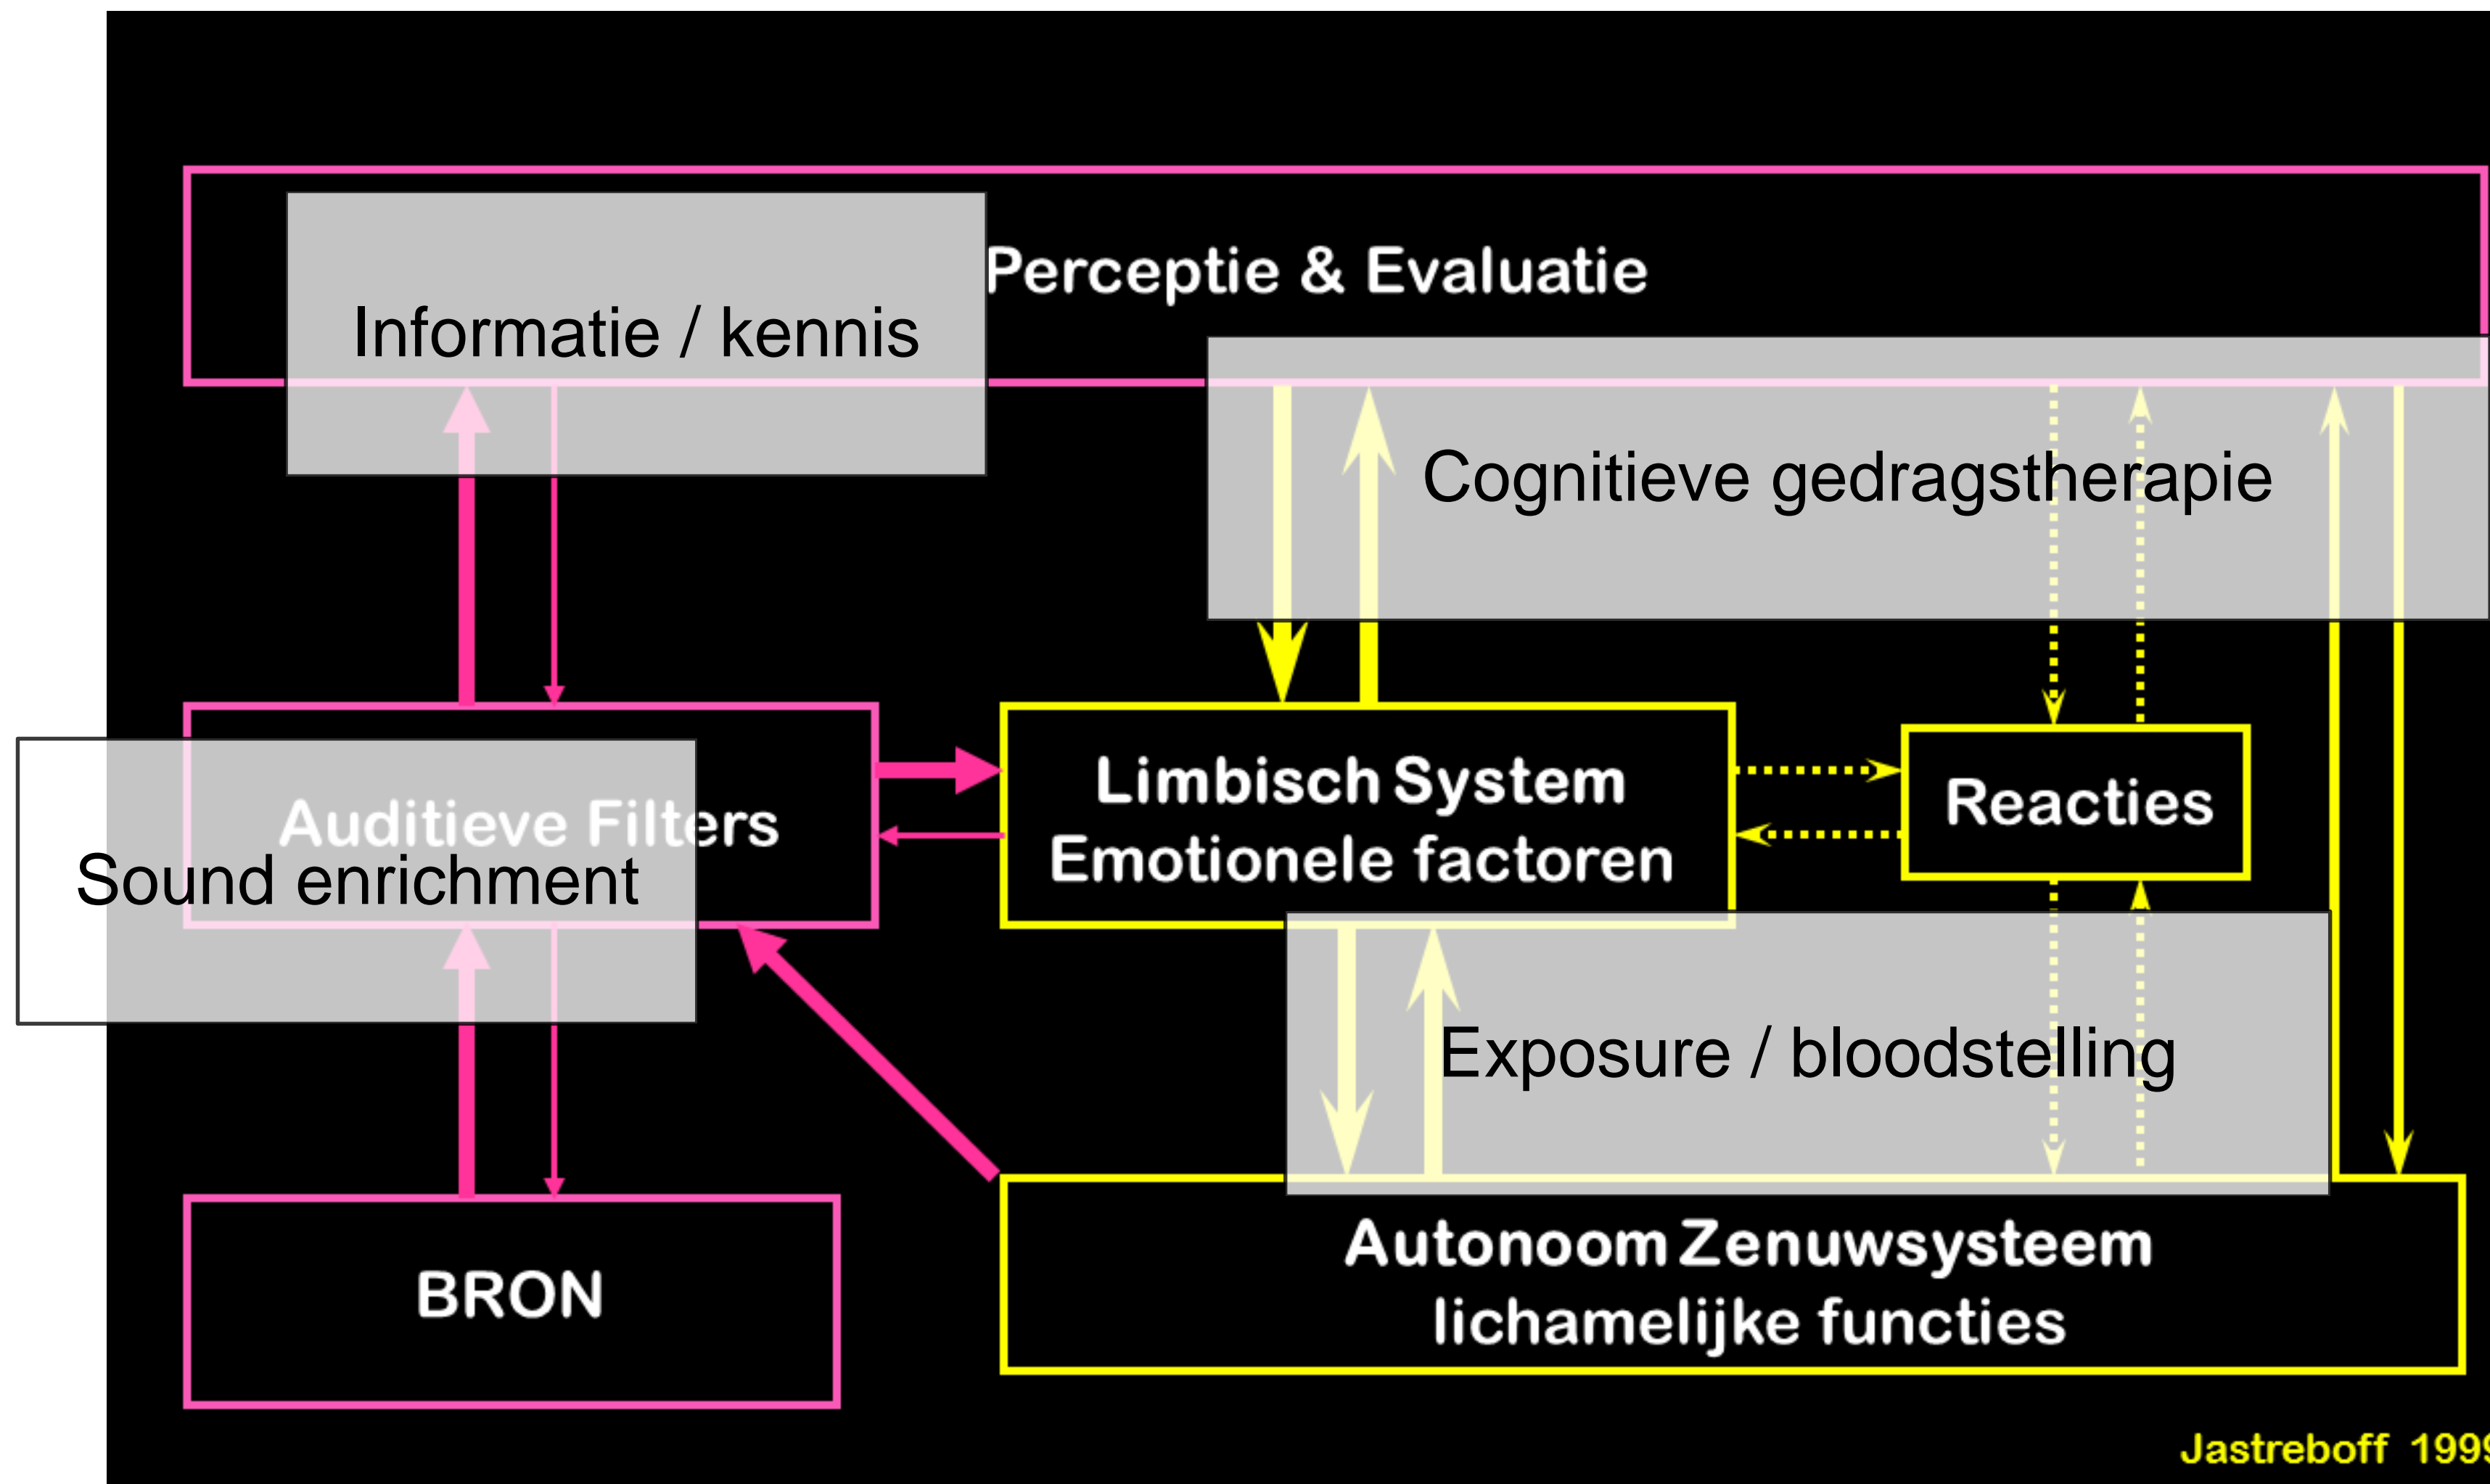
Perceptie & Evaluatie

Informatie / kennis

Cognitieve gedragstherapie

Auditieve Filters

Sound enrichment

Limbisch System
Emotionele factoren

Reacties

Exposure / bloodstelling

BRON

Autonoom Zenuwsysteem
lichamelijke functies

Jastreboff 199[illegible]